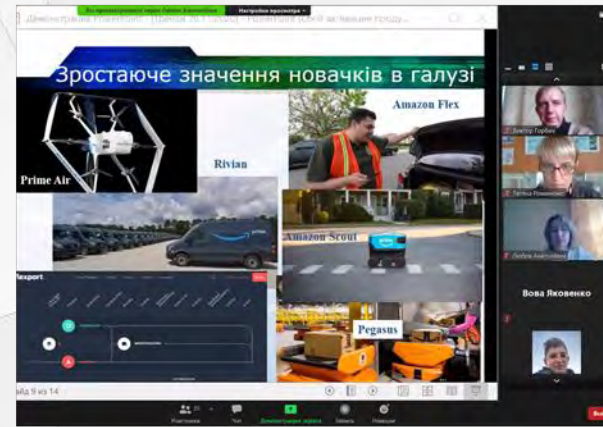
"Демонстрація PowerPoint - [Смоля № 1 (2020)] - PowerPoint (Збої активації продукту)"

Зростаюче значення новачків в галузі

Prime Air

Rivian

Amazon Flex

Amazon Scout

Flexport

Pegasus

Слайд 9 из 14

Віктор Горбач

Тетяна Романова

Любов Анатоліївна

Вова Яковенко

Учасники

Чат

Демонстрація екрана

Запись

Реакції